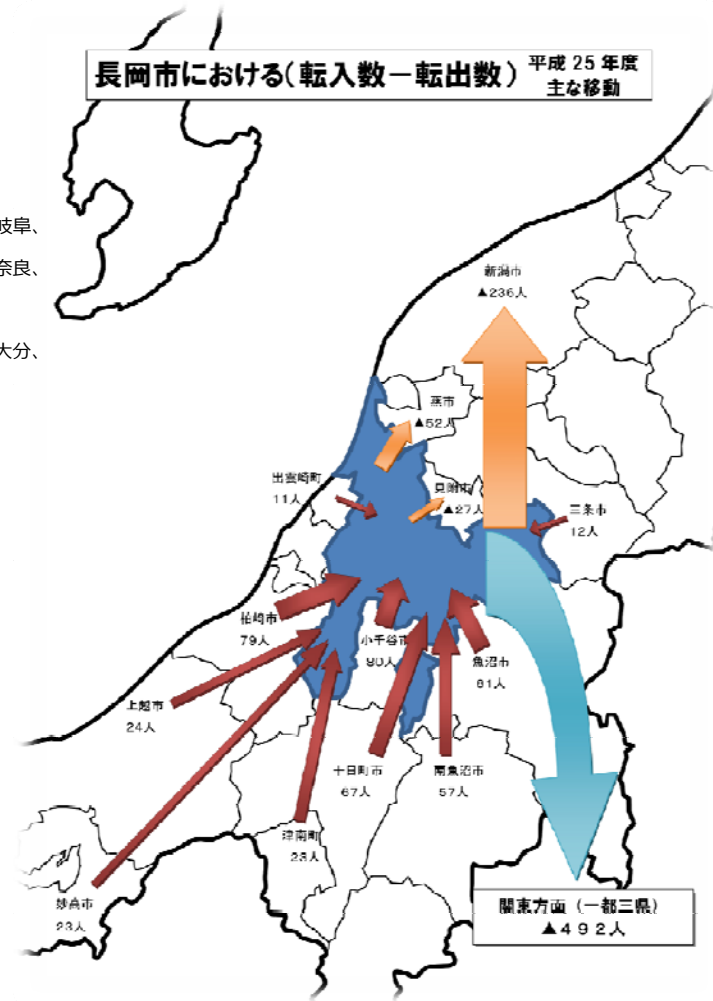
長岡市における(転入数－転出数) 平成 25 年度 主な移動

岐阜、
奈良、
大分、

新潟市
▲236人

燕市
▲52人

出雲崎町
11人

見附市
▲27人

三条市
12人

柏崎市
79人

小千谷市
90人

魚沼市
61人

上越市
24人

十日町市
67人

南魚沼市
57人

津南町
23人

妙高市
23人

関東方面 (一都三県)
▲492人